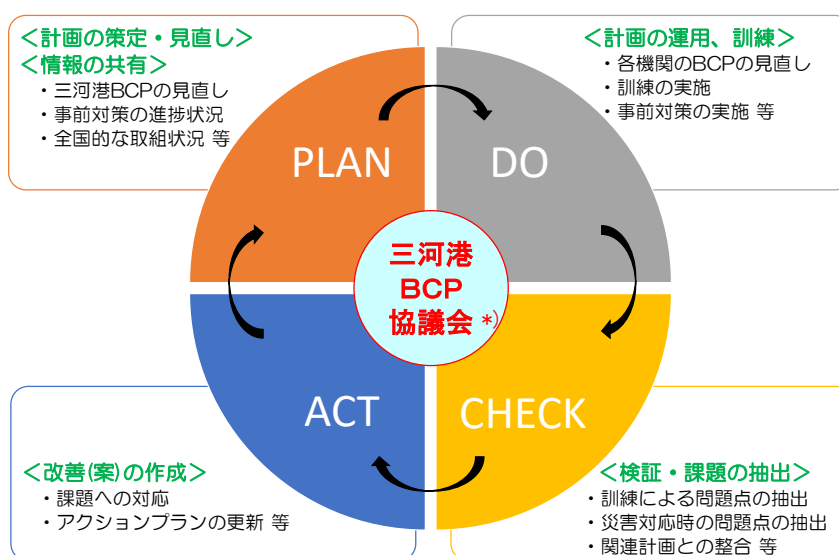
＜計画の策定・見直し＞
＜情報の共有＞
・三河港BCPの見直し
・事前対策の進捗状況
・全国的な取組状況 等

＜計画の運用、訓練＞
・各機関のBCPの見直し
・訓練の実施
・事前対策の実施 等

PLAN

DO

三河港
BCP
協議会 *)

ACT

CHECK

＜改善(案)の作成＞
・課題への対応
・アクションプランの更新 等

＜検証・課題の抽出＞
・訓練による問題点の抽出
・災害対応時の問題点の抽出
・関連計画との整合 等